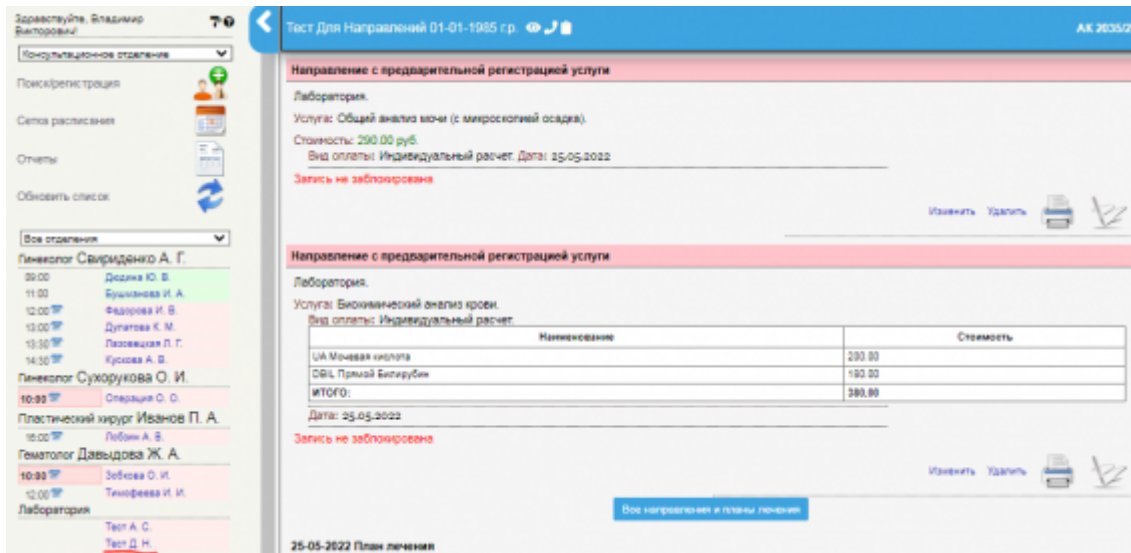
Здравствуйте, Владимир Викторович!

Консультационное отделение

Поиск/регистрация

Сетка расписания

Отчеты

Обновить список

Все отделения

Гинеколог Свириденко А. Г.

| | |
|---|---|
| 09:00 | Дюдина Ю. В. |
| 11:00 | Бушманова И. А. |
| 12:00 | Федорова И. В. |
| 13:00 | Дупатова К. М. |
| 13:30 | Лазовецкая Л. Г. |
| 14:30 | Кускова А. В. |

Гинеколог Сухорукова О. И.

| | |
|---|---|
| 10:00 | Операция О. О. |

Пластический хирург Иванов П. А.

| | |
|---|---|
| 16:00 | Лобани А. В. |

Гематолог Давыдова Ж. А.

| | |
|---|---|
| 10:00 | Зобкова О. И. |
| 12:00 | Тимофеева И. И. |

Лаборатория

Тест А. С.

Тест Д. Н.

Тест Для Направлений 01-01-1985 г.р.

АК 2035/2

Направление с предварительной регистрацией услуги

Лаборатория.

Услуга: Общий анализ мочи (с микроскопией осадка).

Стоимость: 290.00 руб.

Вид оплаты: Индивидуальный расчет. Дата: 25.05.2022

Запись не заблокирована

Изменить Удалить

Направление с предварительной регистрацией услуги

Лаборатория.

Услуга: Биохимический анализ крови.

Вид оплаты: Индивидуальный расчет.

| Наименование | Стоимость |
|---|---|
| UA Мочевая кислота | 200.00 |
| DBIL Прямой Билирубин | 180.00 |
| ИТОГО: | 380.00 |

Дата: 25.05.2022

Запись не заблокирована

Изменить Удалить

Все направления и планы лечения

25-05-2022 План лечения